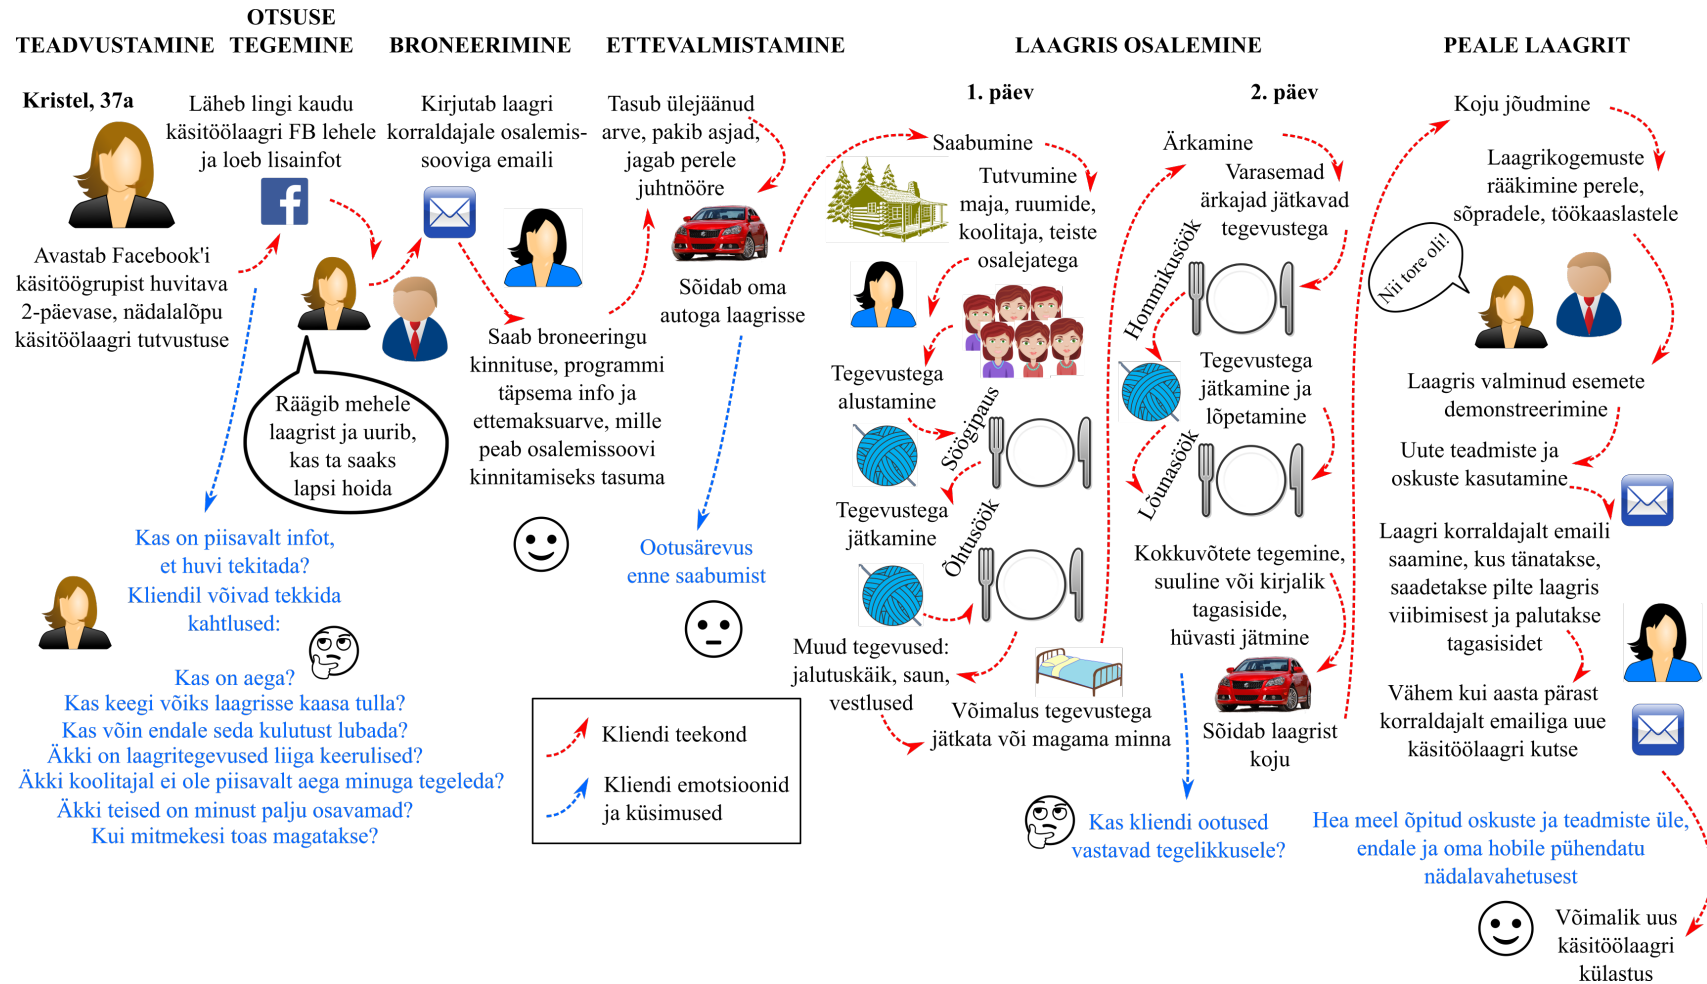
TEADVUSTAMINE

OTSUSE TEGEMINE

BRONEERIMINE

ETTEVALMISTAMINE

LAAGRIS OSALEMINE

PEALE LAAGRIT

Kristel, 37a

Avastab Facebook'i käsitöögrupist huvitava 2-päevase, nädalalõpu käsitöölaagri tutvustuse

Läheb lingi kaudu käsitöölaagri FB lehele ja loeb lisainfot

Räägib mehele laagrist ja uurib, kas ta saaks lapsi hoida

Kirjutab laagri korraldajale osalemissooviga emaili

Saab broneeringu kinnituse, programmi täpsema info ja ettemaksuarve, mille peab osalemissoovi kinnitamiseks tasuma

Tasub ülejäänud arve, pakib asjad, jagab perele juhtnööre

Sõidab oma autoga laagrisse

Ootusärevus enne saabumist

Kas on piisavalt infot, et huvi tekitada? Kliendil võivad tekkida kahtlused:

Kas on aega?
Kas keegi võiks laagrisse kaasa tulla?
Kas võin endale seda kulutust lubada?
Äkki on laagritegevused liiga keerulised?
Äkki koolitajal ei ole piisavalt aega minuga tegeleda?
Äkki teised on minust palju osavamad?
Kui mitmekesi toas magatakse?

Kliendi teekond
Kliendi emotsioonid ja küsimused

1. päev

Saabumine

Tutvumine maja, ruumide, koolitaja, teiste osalejatega

Tegevustega alustamine

Söögipaus

Tegevustega jätkamine

Õhtusöök

Muud tegevused: jalutuskäik, saun, vestlused

Võimalus tegevustega jätkata või magama minna

2. päev

Ärkamine

Varasemad ärkajad jätkavad tegevustega

Hommikusöök

Tegevustega jätkamine ja lõpetamine

Lõunasöök

Kokkuvõtete tegemine, suuline või kirjalik tagasiside, hüvasti jätmine

Sõidab laagrist koju

Kas kliendi ootused vastavad tegelikkusele?

Koju jõudmine

Laagrikogemuste rääkimine perele, sõpradele, töökaaslastele

Nii tore oli!

Laagris valminud esemete demonstreerimine

Uute teadmiste ja oskuste kasutamine

Laagri korraldajalt emaili saamine, kus tänatakse, saadetakse pilte laagris viibimisest ja palutakse tagasisidet

Vähem kui aasta pärast korraldajalt emailiga uue käsitöölaagri kutse

Hea meel õpitud oskuste ja teadmiste üle, endale ja oma hobile pühendatu nädalavahetusest

Võimalik uus käsitöölaagri külastus